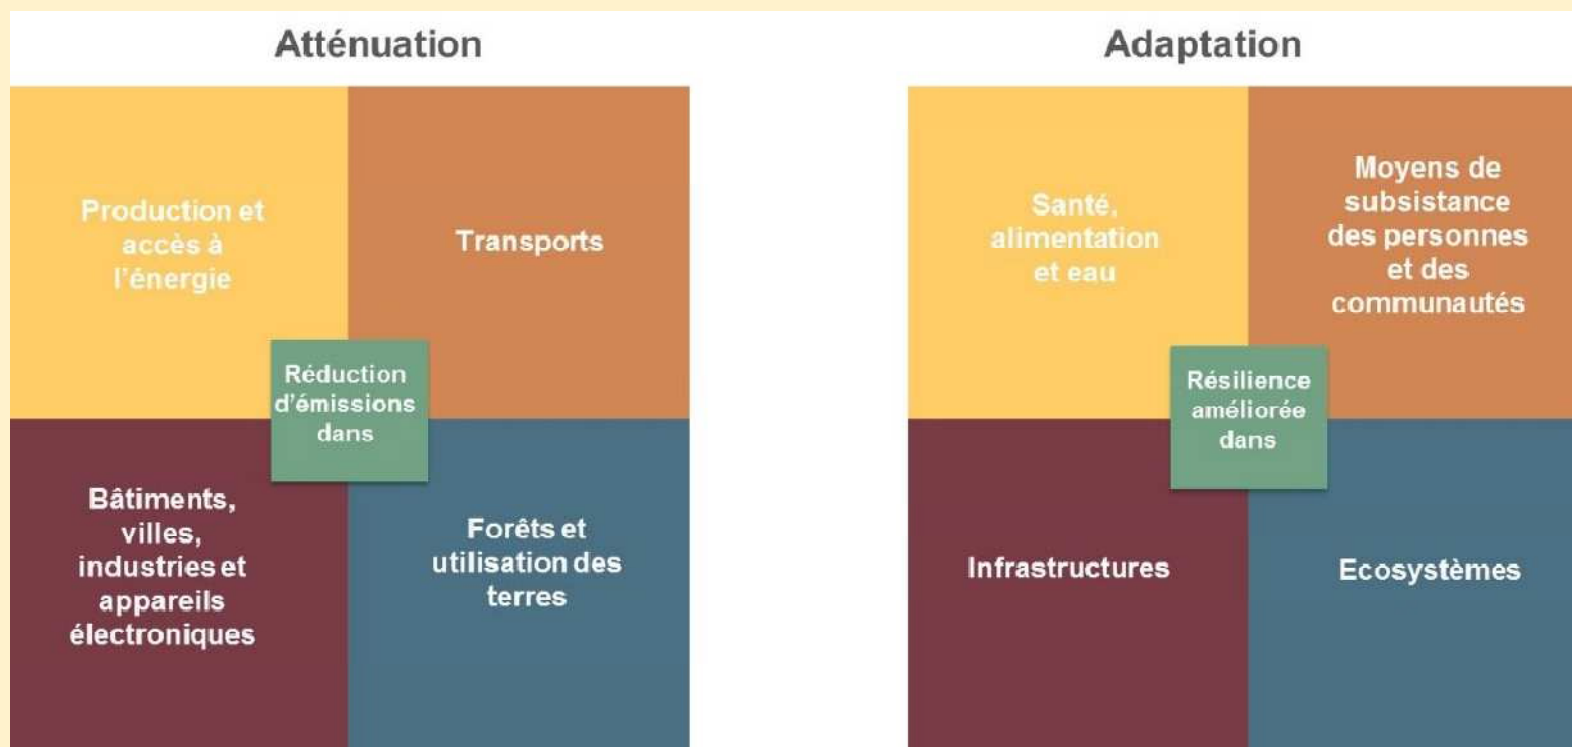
Atténuation

Production et accès à l'énergie

Transports

Réduction d'émissions dans

Bâtiments, villes, industries et appareils électroniques

Forêts et utilisation des terres

Adaptation

Santé, alimentation et eau

Moyens de subsistance des personnes et des communautés

Résilience améliorée dans

Infrastructures

Ecosystèmes